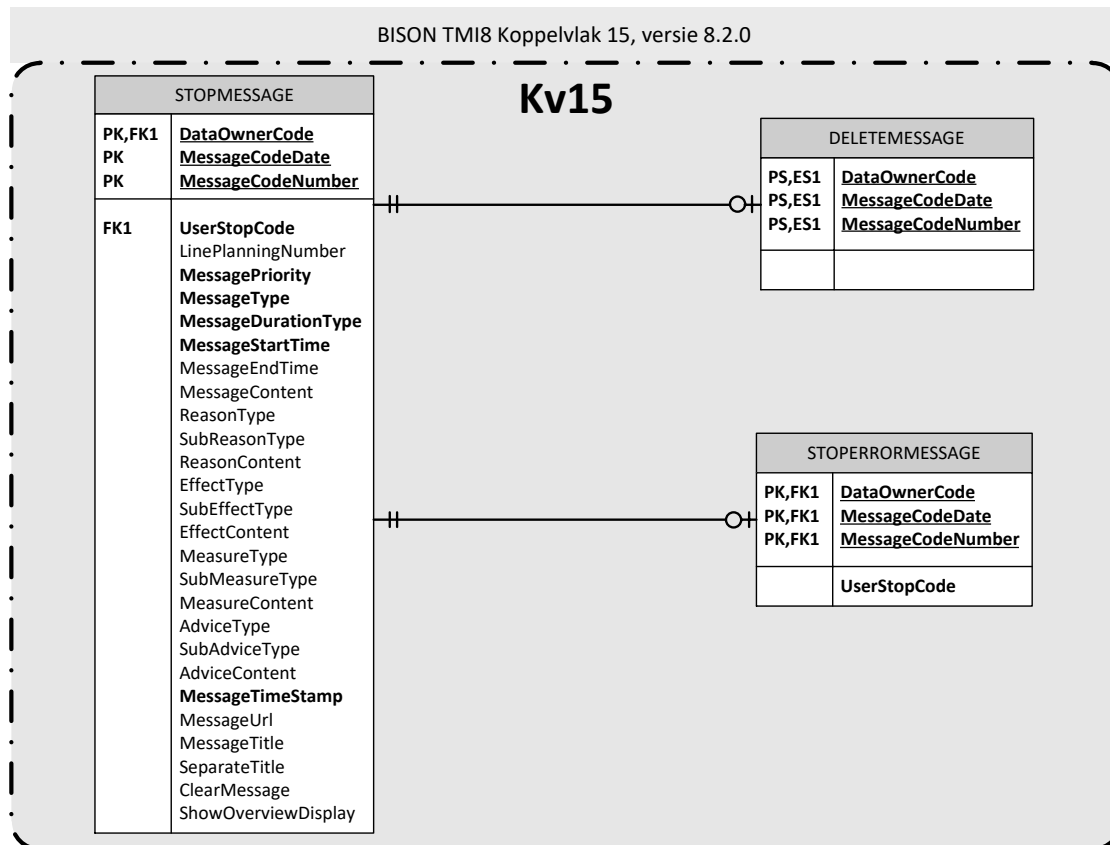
BISON TMI8 Koppelvlak 15, versie 8.2.0

Kv15

STOPMESSAGE

| | |
|---|---|
| PK,FK1 | DataOwnerCode |
| PK | MessageCodeDate |
| PK | MessageCodeNumber |
| FK1 | UserStopCode |
| | LinePlanningNumber |
| | MessagePriority |
| | MessageType |
| | MessageDurationType |
| | MessageStartTime |
| | MessageEndTime |
| | MessageContent |
| | ReasonType |
| | SubReasonType |
| | ReasonContent |
| | EffectType |
| | SubEffectType |
| | EffectContent |
| | MeasureType |
| | SubMeasureType |
| | MeasureContent |
| | AdviceType |
| | SubAdviceType |
| | AdviceContent |
| | MessageTimeStamp |
| | MessageUrl |
| | MessageTitle |
| | SeparateTitle |
| | ClearMessage |
| | ShowOverviewDisplay |

DELETEMESSAGE

| | |
|---|---|
| PS,ES1 | DataOwnerCode |
| PS,ES1 | MessageCodeDate |
| PS,ES1 | MessageCodeNumber |

STOPERRORMESSAGE

| | |
|---|---|
| PK,FK1 | DataOwnerCode |
| PK,FK1 | MessageCodeDate |
| PK,FK1 | MessageCodeNumber |
| | UserStopCode |